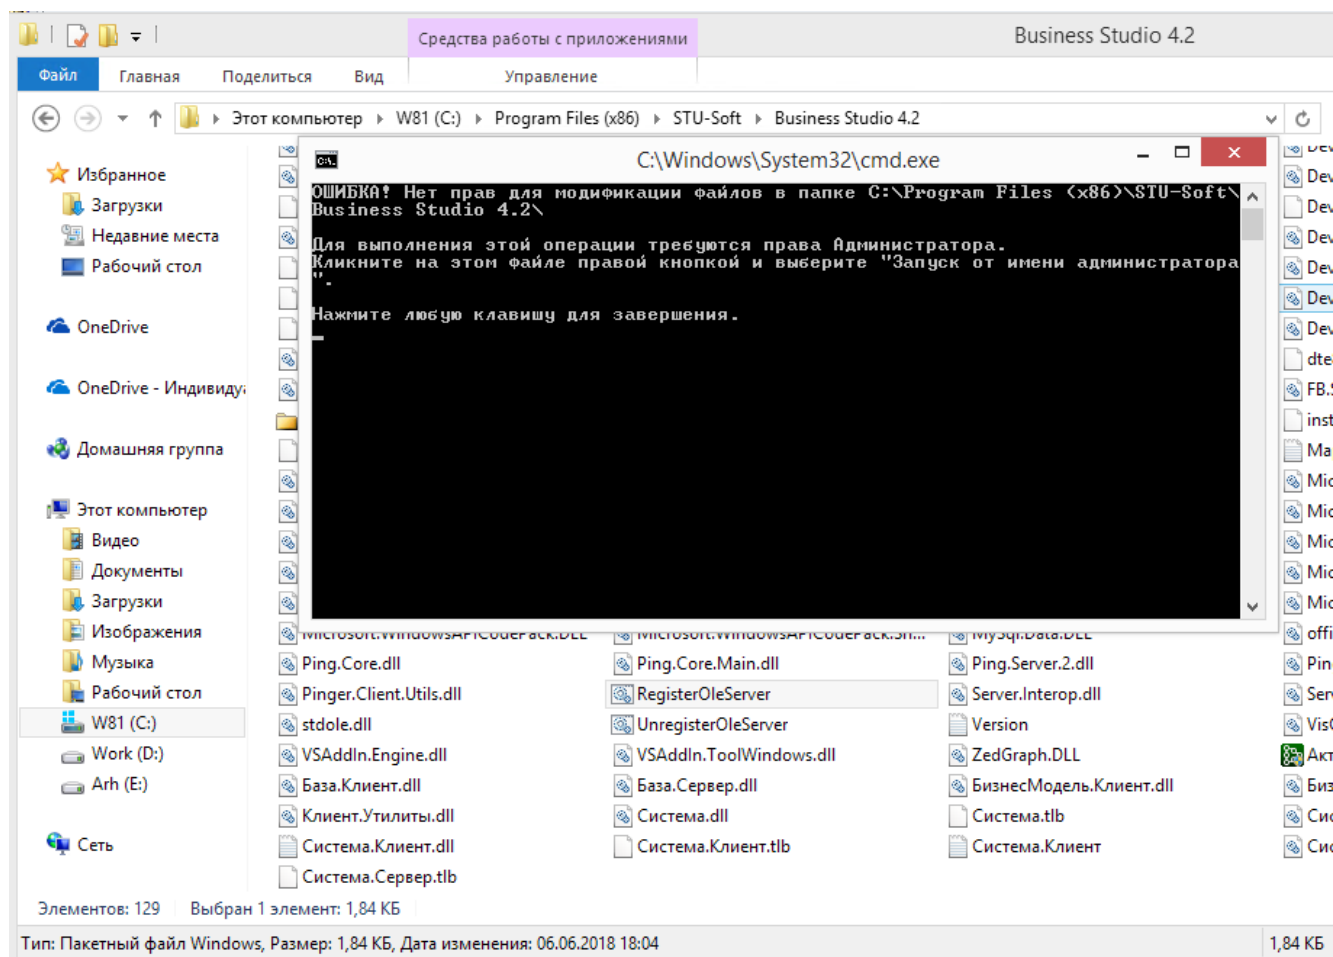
Средства работы с приложениями
Business Studio 4.2
Файл Главная Поделиться Вид Управление
Этот компьютер ▸ W81 (C:) ▸ Program Files (x86) ▸ STU-Soft ▸ Business Studio 4.2

Избранное
Загрузки
Недавние места
Рабочий стол
OneDrive
OneDrive - Индивиду
Домашняя группа
Этот компьютер
Видео
Документы
Загрузки
Изображения
Музыка
Рабочий стол
W81 (C:)
Work (D:)
Arh (E:)
Сеть

C:\Windows\System32\cmd.exe

ОШИБКА! Нет прав для модификации файлов в папке C:\Program Files (x86)\STU-Soft\Business Studio 4.2\

Для выполнения этой операции требуются права Администратора.
Кликните на этом файле правой кнопкой и выберите "Запуск от имени администратора".

Нажмите любую клавишу для завершения.

Dev
Dev
Dev
Dev
Dev
Dev
Dev
dte
FB.
inst
Ma
Mic
Mic
Mic
Mic
Mic
offi
Microsoft.WindowsAPICodePack.DLL
Microsoft.WindowsAPICodePack.Sh...
MySql.Data.DLL
Ping.Core.dll
Ping.Core.Main.dll
Ping.Server.2.dll
Pin
Pinger.Client.Utils.dll
RegisterOleServer
Server.Interop.dll
Ser
stdole.dll
UnregisterOleServer
Version
Vis
VSAddIn.Engine.dll
VSAddIn.ToolWindows.dll
ZedGraph.DLL
Акт
База.Клиент.dll
База.Сервер.dll
БизнесМодель.Клиент.dll
Биз
Клиент.Утилиты.dll
Система.dll
Система.tlb
Сис
Система.Клиент.dll
Система.Клиент.tlb
Система.Клиент
Сис
Система.Сервер.tlb

Элементов: 129 Выбран 1 элемент: 1,84 КБ
Тип: Пакетный файл Windows, Размер: 1,84 КБ, Дата изменения: 06.06.2018 18:04
1,84 КБ